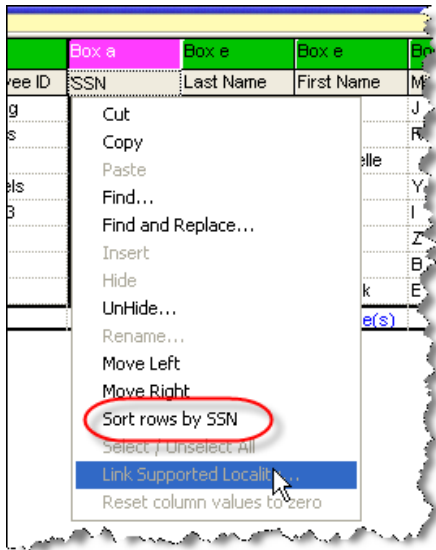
| | Box a | Box e | Box e | Bo |
|---|---|---|---|---|
| yee ID | SSN | Last Name | First Name | M |
| g | | | | J |
| s | | | | R |
| | | | elle | |
| els | | | | Y |
| 3 | | | | I |
| | | | | Z |
| | | | | B |
| | | | k | E |
| | | | e(s) | |

Cut
Copy
Paste
Find...
Find and Replace...
Insert
Hide
UnHide...
Rename...
Move Left
Move Right
Sort rows by SSN
Select / Unselect All
Link Supported Localit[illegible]...
Reset column values to zero